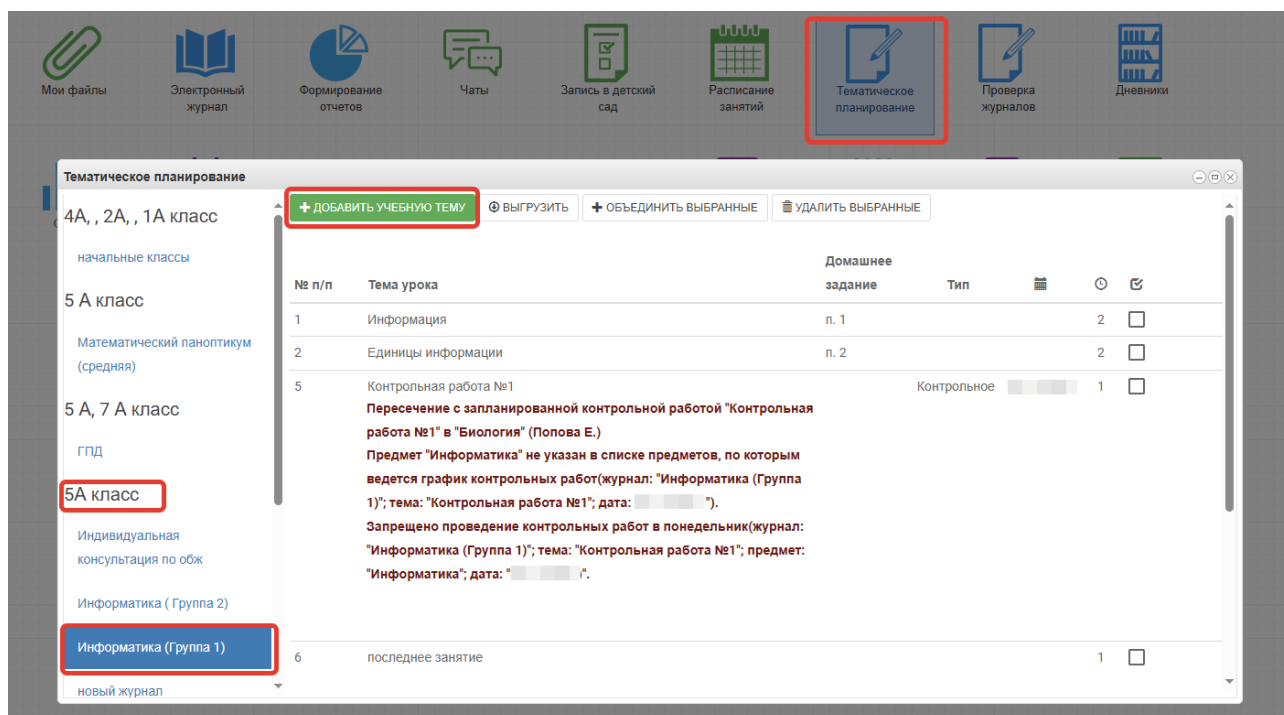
Мои файлы
Электронный журнал
Формирование отчетов
Чаты
Запись в детский сад
Расписание занятий
Тематическое планирование
Проверка журналов
Дневники

Тематическое планирование

4А, , 2А, , 1А класс
начальные классы
5 А класс
Математический паноптикум (средняя)
5 А, 7 А класс
ГПД
5А класс
Индивидуальная консультация по обж
Информатика ( Группа 2)
Информатика (Группа 1)
новый журнал

+ ДОБАВИТЬ УЧЕБНУЮ ТЕМУ
ВЫГРУЗИТЬ
+ ОБЪЕДИНИТЬ ВЫБРАННЫЕ
УДАЛИТЬ ВЫБРАННЫЕ

| № п/п | Тема урока | Домашнее задание | Тип | | | |
|---|---|---|---|---|---|---|
| 1 | Информация | п. 1 | | | 2 | |
| 2 | Единицы информации | п. 2 | | | 2 | |
| 5 | Контрольная работа №1<br>Пересечение с запланированной контрольной работой "Контрольная работа №1" в "Биология" (Попова Е.)<br>Предмет "Информатика" не указан в списке предметов, по которым ведется график контрольных работ(журнал: "Информатика (Группа 1)"; тема: "Контрольная работа №1"; дата: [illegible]").<br>Запрещено проведение контрольных работ в понедельник(журнал: "Информатика (Группа 1)"; тема: "Контрольная работа №1"; предмет: "Информатика"; дата: "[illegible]". | | Контрольное | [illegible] | 1 | |
| 6 | последнее занятие | | | | 1 | |